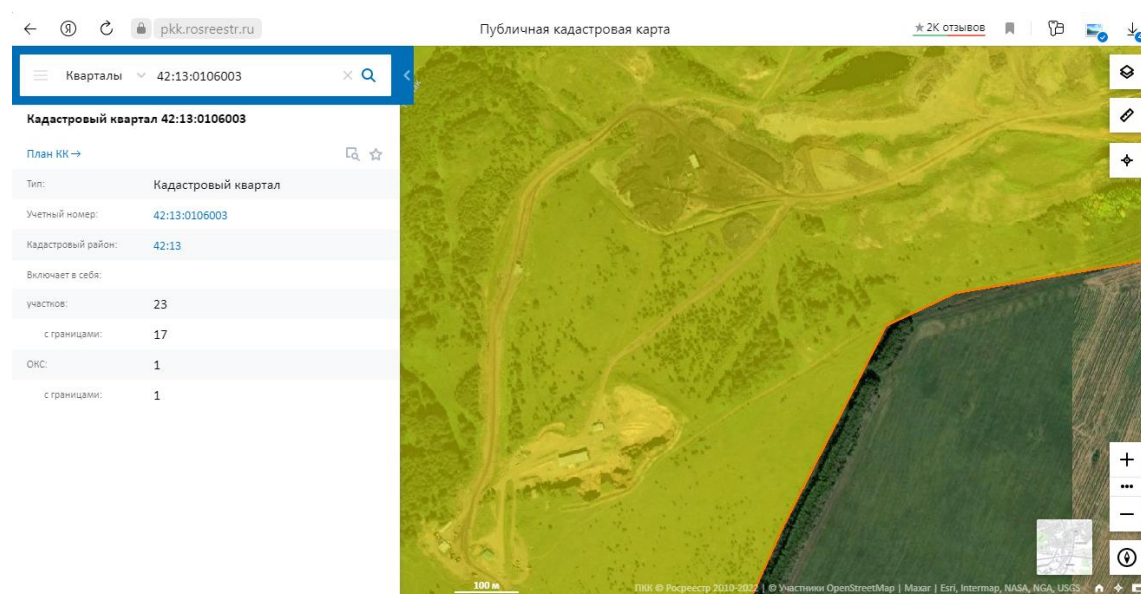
pkk.rosreestr.ru

Публичная кадастровая карта

★2К отзывов

Кварталы 42:13:0106003

Кадастровый квартал 42:13:0106003

План КК →

| | |
|---|---|
| Тип: | Кадастровый квартал |
| Учетный номер: | 42:13:0106003 |
| Кадастровый район: | 42:13 |
| Включает в себя: | |
| участков: | 23 |
| с границами: | 17 |
| ОКС: | 1 |
| с границами: | 1 |

100 м

ПКК © Росреестр 2010-2022 | © Участники OpenStreetMap | Maxar | Esri, Intermap, NASA, NGA, USGS